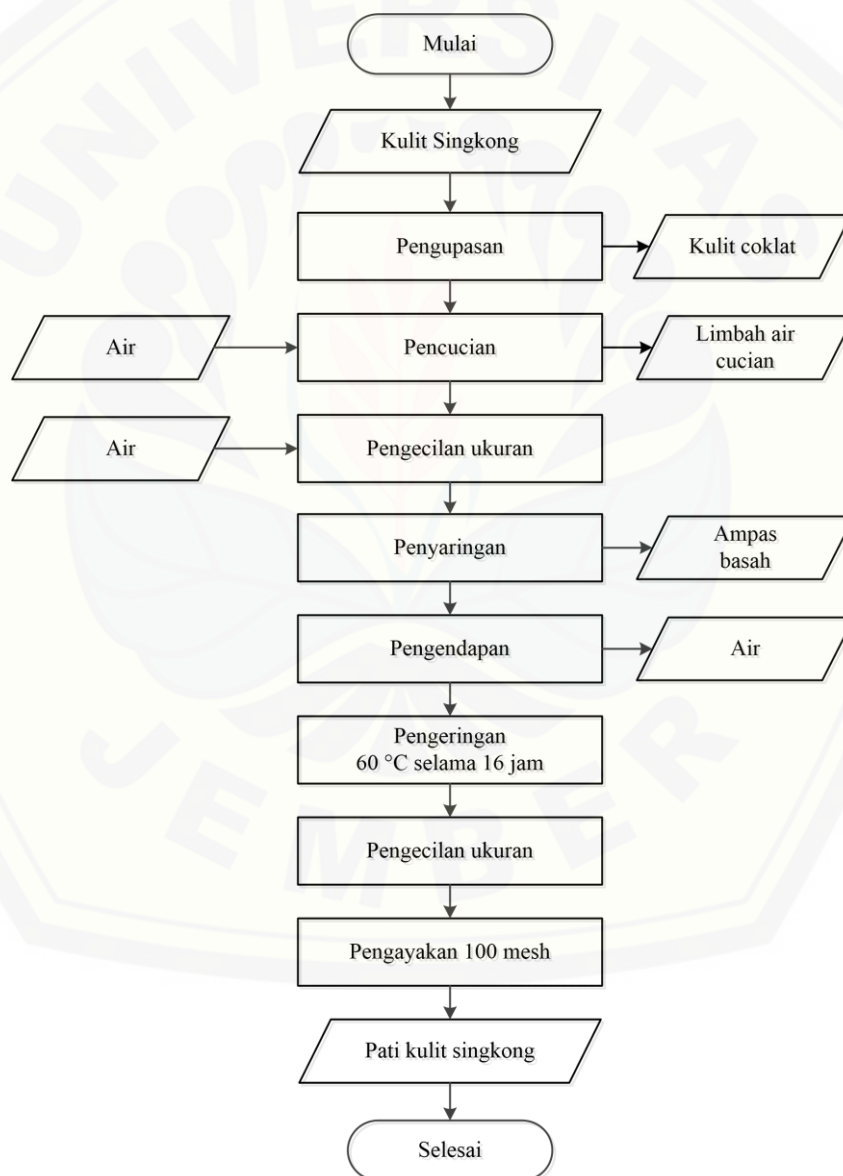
Mulai

Kulit Singkong

Pengupasan

Kulit coklat

Air

Pencucian

Limbah air cucian

Air

Pengecilan ukuran

Penyaringan

Ampas basah

Pengendapan

Air

Pengeringan 60 °C selama 16 jam

Pengecilan ukuran

Pengayakan 100 mesh

Pati kulit singkong

Selesai